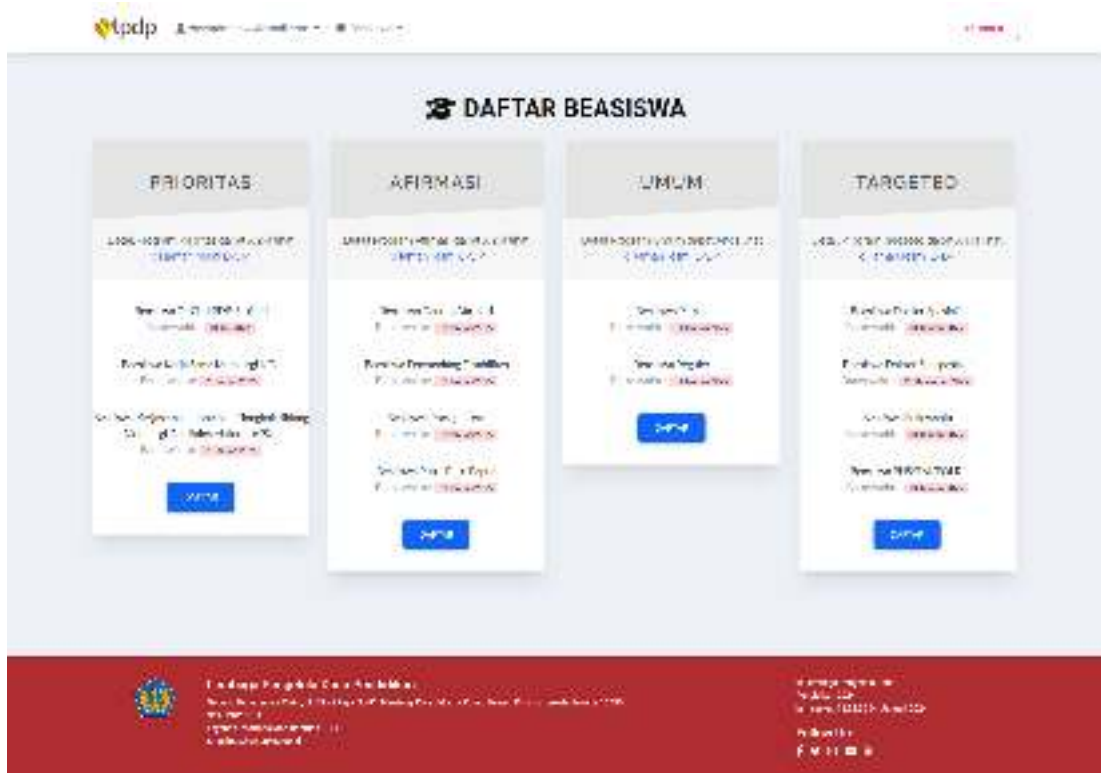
lpdp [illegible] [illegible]

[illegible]

DAFTAR BEASISWA

PRIORITAS

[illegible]

Beasiswa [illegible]
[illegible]

Beasiswa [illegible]
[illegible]

Beasiswa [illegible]
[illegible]

DAFTAR

AFIRMASI

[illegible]

Beasiswa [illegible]
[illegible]

Beasiswa Penyandang Disabilitas
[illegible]

Beasiswa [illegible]
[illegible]

Beasiswa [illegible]
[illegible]

DAFTAR

UMUM

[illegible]

Beasiswa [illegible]
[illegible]

Beasiswa Reguler
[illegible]

DAFTAR

TARGETED

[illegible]

Beasiswa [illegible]
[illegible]

Beasiswa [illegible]
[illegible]

Beasiswa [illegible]
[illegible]

Beasiswa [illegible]
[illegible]

DAFTAR

Lembaga Pengelola Dana Pendidikan
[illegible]

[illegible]
Follow Us